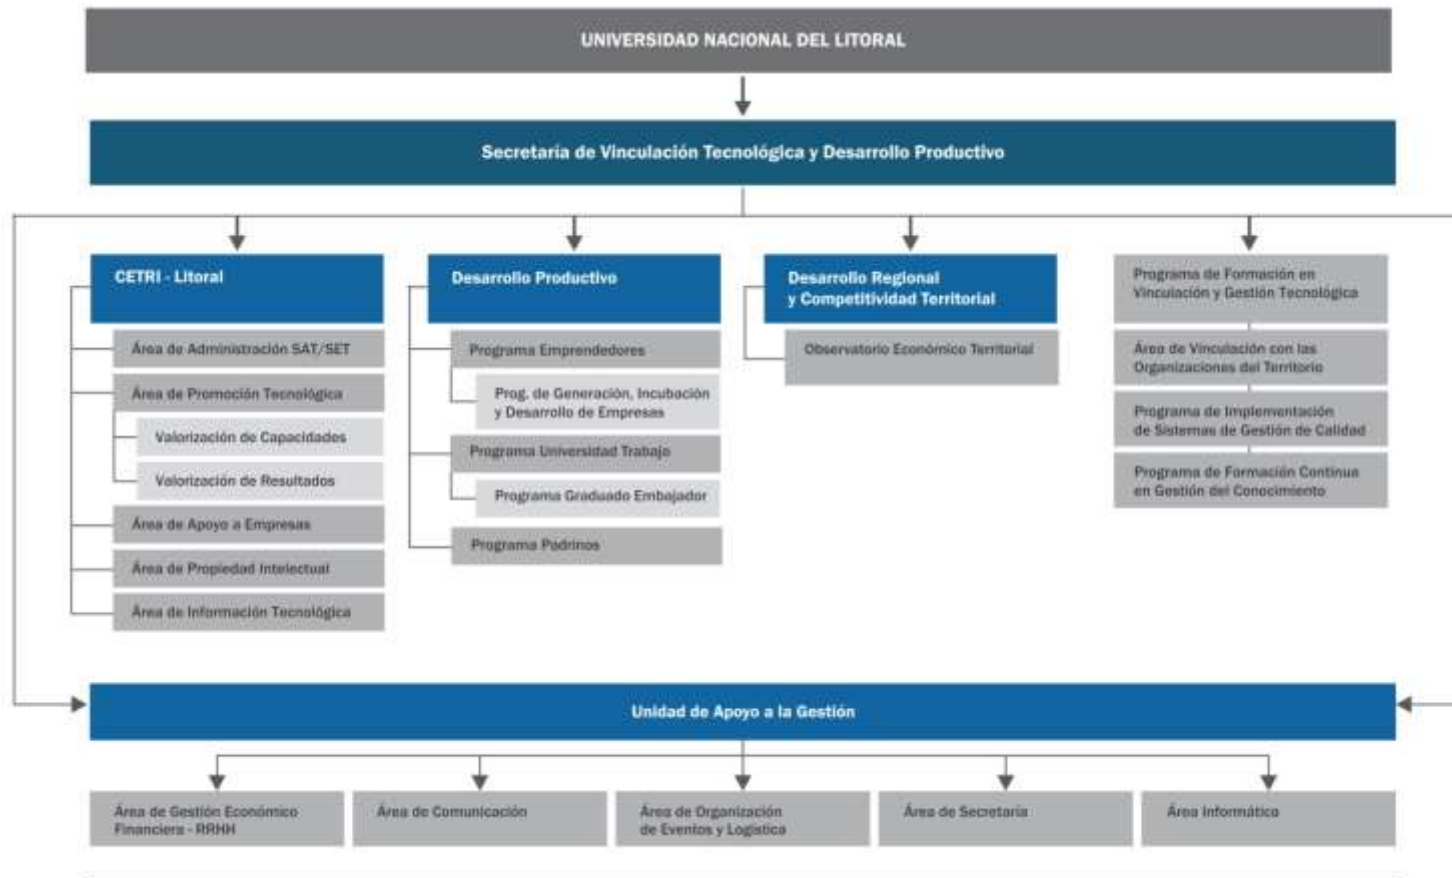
UNIVERSIDAD NACIONAL DEL LITORAL

Secretaría de Vinculación Tecnológica y Desarrollo Productivo

CETRI - Litoral

Área de Administración SAT/SET

Área de Promoción Tecnológica

Valorización de Capacidades

Valorización de Resultados

Área de Apoyo a Empresas

Área de Propiedad Intelectual

Área de Información Tecnológica

Desarrollo Productivo

Programa Emprendedores

Prog. de Generación, Incubación y Desarrollo de Empresas

Programa Universidad Trabajo

Programa Graduado Embajador

Programa Padrinos

Desarrollo Regional y Competitividad Territorial

Observatorio Económico Territorial

Programa de Formación en Vinculación y Gestión Tecnológica

Área de Vinculación con las Organizaciones del Territorio

Programa de Implementación de Sistemas de Gestión de Calidad

Programa de Formación Continua en Gestión del Conocimiento

Unidad de Apoyo a la Gestión

Área de Gestión Económico Financiera - RRHH

Área de Comunicación

Área de Organización de Eventos y Logística

Área de Secretaría

Área Informática